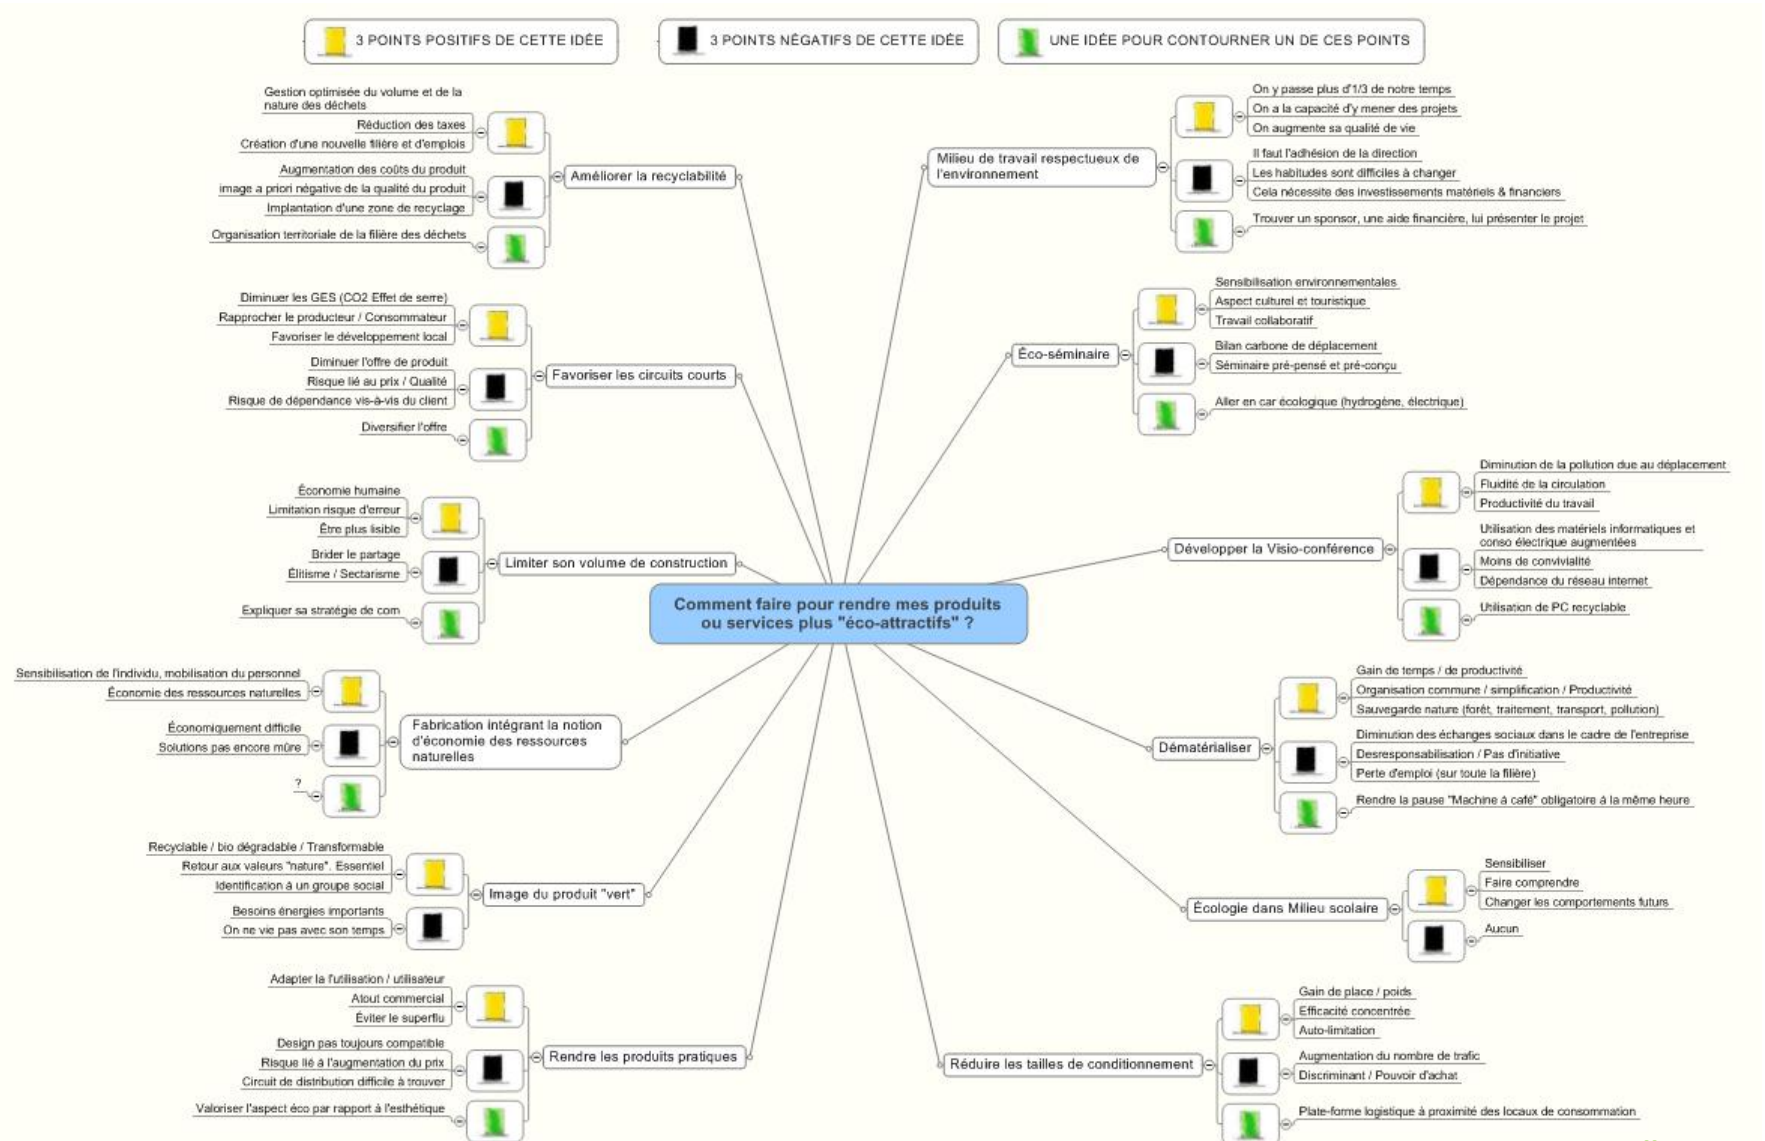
3 POINTS POSITIFS DE CETTE IDÉE
3 POINTS NÉGATIFS DE CETTE IDÉE
UNE IDÉE POUR CONTOURNER UN DE CES POINTS

Comment faire pour rendre mes produits ou services plus "éco-attractifs" ?

Améliorer la recyclabilité
Gestion optimisée du volume et de la nature des déchets
Réduction des taxes
Création d'une nouvelle filière et d'emplois
Augmentation des coûts du produit
image a priori négative de la qualité du produit
Implantation d'une zone de recyclage
Organisation territoriale de la filière des déchets

Favoriser les circuits courts
Diminuer les GES (CO2 Effet de serre)
Rapprocher le producteur / Consommateur
Favoriser le développement local
Diminuer l'offre de produit
Risque lié au prix / Qualité
Risque de dépendance vis-à-vis du client
Diversifier l'offre

Limiter son volume de construction
Économie humaine
Limitation risque d'erreur
Être plus lisible
Brider le partage
Élitisme / Sectarisme
Expliquer sa stratégie de com

Fabrication intégrant la notion d'économie des ressources naturelles
Sensibilisation de l'individu, mobilisation du personnel
Économie des ressources naturelles
Économiquement difficile
Solutions pas encore mûre
?

Image du produit "vert"
Recyclable / bio dégradable / Transformable
Retour aux valeurs "nature". Essentiel
Identification à un groupe social
Besoins énergies importants
On ne vie pas avec son temps

Rendre les produits pratiques
Adapter la l'utilisation / utilisateur
Atout commercial
Éviter le superflu
Design pas toujours compatible
Risque lié à l'augmentation du prix
Circuit de distribution difficile à trouver
Valoriser l'aspect éco par rapport à l'esthétique

Milieu de travail respectueux de l'environnement
On y passe plus d'1/3 de notre temps
On a la capacité d'y mener des projets
On augmente sa qualité de vie
Il faut l'adhésion de la direction
Les habitudes sont difficiles à changer
Cela nécessite des investissements matériels & financiers
Trouver un sponsor, une aide financière, lui présenter le projet

Éco-séminaire
Sensibilisation environnementales
Aspect culturel et touristique
Travail collaboratif
Bilan carbone de déplacement
Séminaire pré-pensé et pré-conçu
Aller en car écologique (hydrogène, électrique)

Développer la Visio-conférence
Diminution de la pollution due au déplacement
Fluidité de la circulation
Productivité du travail
Utilisation des matériels informatiques et conso électrique augmentées
Moins de convivialité
Dépendance du réseau internet
Utilisation de PC recyclable

Dématérialiser
Gain de temps / de productivité
Organisation commune / simplification / Productivité
Sauvegarde nature (forêt, traitement, transport, pollution)
Diminution des échanges sociaux dans le cadre de l'entreprise
Desresponsabilisation / Pas d'initiative
Perte d'emploi (sur toute la filière)
Rendre la pause "Machine à café" obligatoire à la même heure

Écologie dans Milieu scolaire
Sensibiliser
Faire comprendre
Changer les comportements futurs
Aucun

Réduire les tailles de conditionnement
Gain de place / poids
Efficacité concentrée
Auto-limitation
Augmentation du nombre de trafic
Discriminant / Pouvoir d'achat
Plate-forme logistique à proximité des locaux de consommation